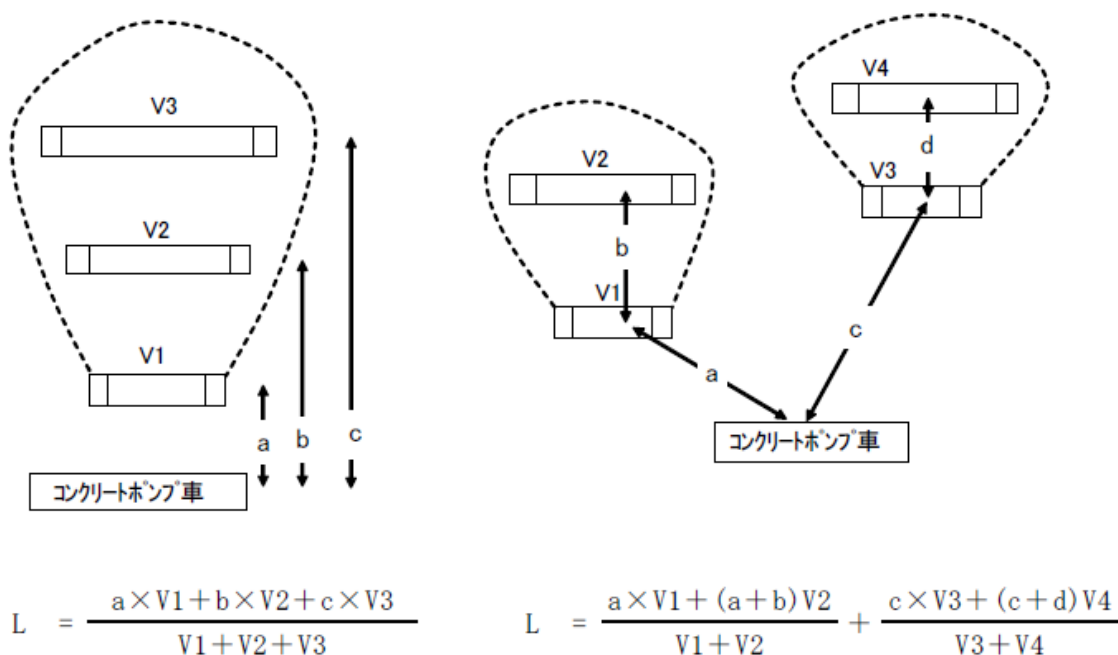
V3

V2

V1

a

b

c

コンクリートポンプ車

V4

d

V2

V3

b

V1

c

a

コンクリートポンプ車

$L = \frac{a \times V1 + b \times V2 + c \times V3}{V1 + V2 + V3}$

$L = \frac{a \times V1 + (a + b) V2}{V1 + V2} + \frac{c \times V3 + (c + d) V4}{V3 + V4}$